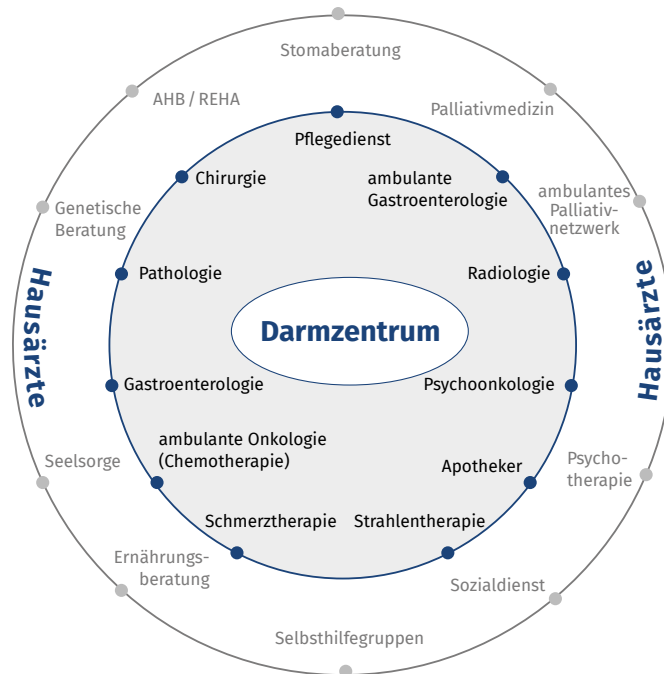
Stomaberatung

AHB / REHA

Palliativmedizin

Pflegedienst

Chirurgie

ambulante Gastroenterologie

Genetische Beratung

ambulantes Palliativnetzwerk

Hausärzte

Pathologie

Radiologie

Hausärzte

Darmzentrum

Gastroenterologie

Psychoonkologie

ambulante Onkologie (Chemotherapie)

Seelsorge

Apotheker

Psychotherapie

Schmerztherapie

Strahlentherapie

Ernährungsberatung

Sozialdienst

Selbsthilfegruppen